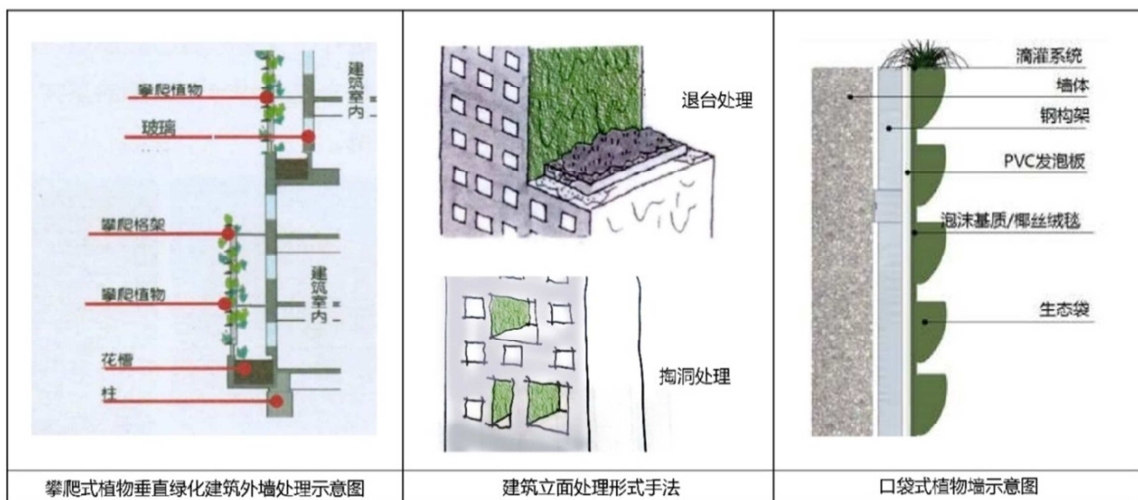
| 攀爬植物<br>玻璃<br>建筑室内<br>攀爬格架<br>攀爬植物<br>建筑室内<br>花槽<br>柱 | 退台处理<br>掏洞处理 | 滴灌系统<br>墙体<br>钢构架<br>PVC发泡板<br>泡沫基质/椰丝绒毯<br>生态袋 |
|---|---|---|
| 攀爬式植物垂直绿化建筑外墙处理示意图 | 建筑立面处理形式手法 | 口袋式植物墙示意图 |